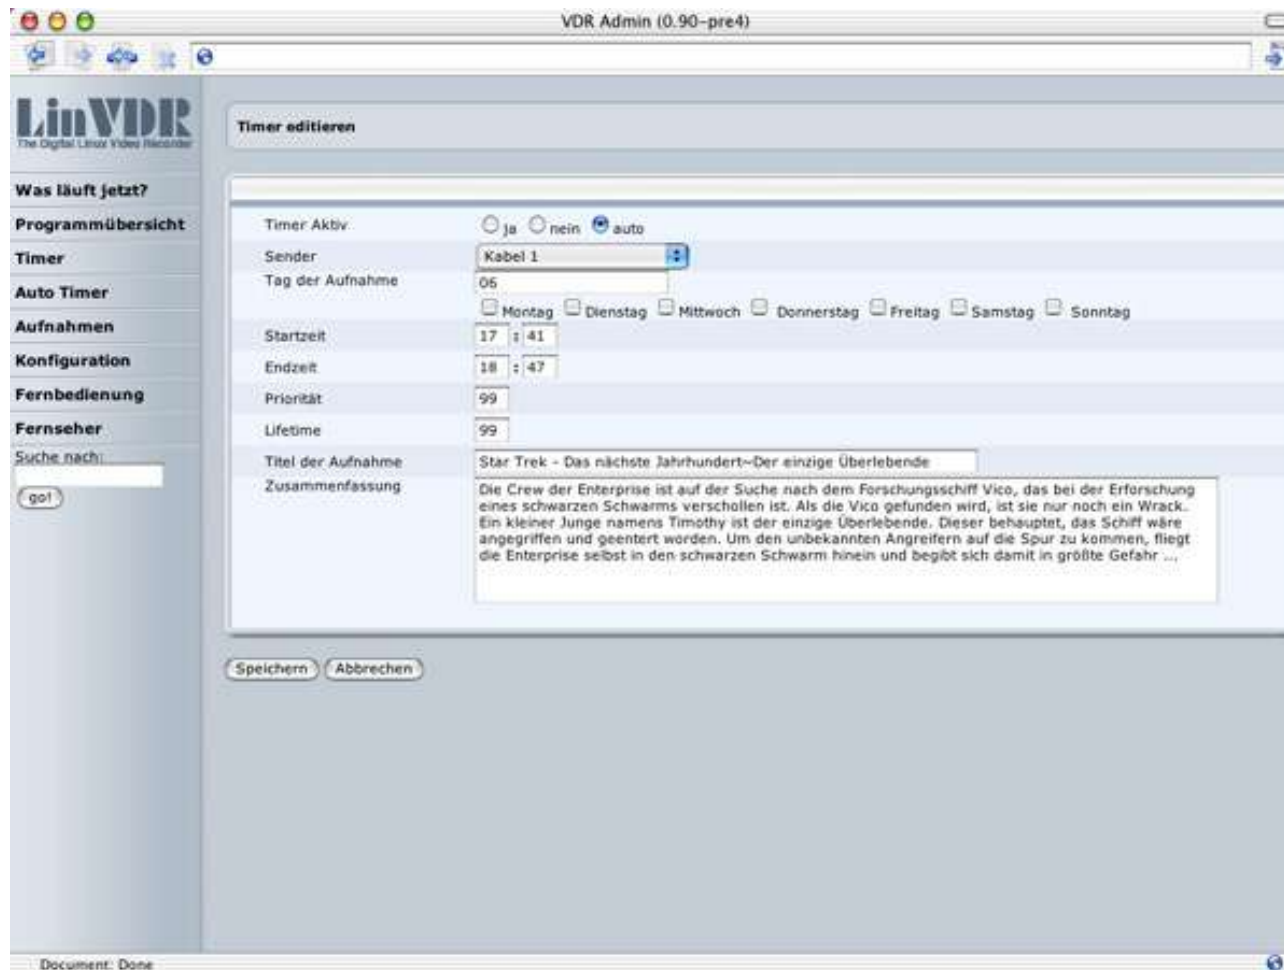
VDR Admin (0.90-pre4)

LinVDR
The Digital Linux Video Recorder

Was läuft jetzt?
Programmübersicht
Timer
Auto Timer
Aufnahmen
Konfiguration
Fernbedienung
Fernseher
Suche nach:
go!

Timer editieren

Timer Aktiv: ja nein auto
Sender: Kabel 1
Tag der Aufnahme: 06
Montag Dienstag Mittwoch Donnerstag Freitag Samstag Sonntag
Startzeit: 17 : 41
Endzeit: 18 : 47
Priorität: 99
Lifetime: 99
Titel der Aufnahme: Star Trek - Das nächste Jahrhundert~Der einzige Überlebende
Zusammenfassung: Die Crew der Enterprise ist auf der Suche nach dem Forschungsschiff Vico, das bei der Erforschung eines schwarzen Schwarms verschollen ist. Als die Vico gefunden wird, ist sie nur noch ein Wrack. Ein kleiner Junge namens Timothy ist der einzige Überlebende. Dieser behauptet, das Schiff wäre angegriffen und geentert worden. Um den unbekannten Angreifern auf die Spur zu kommen, fliegt die Enterprise selbst in den schwarzen Schwarm hinein und begibt sich damit in größte Gefahr ...

Speichern Abbrechen

Document: Done